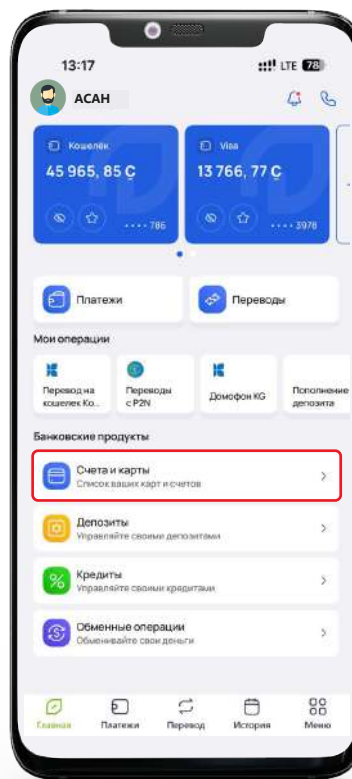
13:17
LTE 78

АСАН

Кошелёк
45 965, 85 С
•••• 786

Visa
13 766, 77 С
•••• 3978

Платежи

Переводы

Мои операции

Перевод на кошелек Ко...

Переводы с P2N

Домофон KG

Пополнение депозита

Банковские продукты

Счета и карты
Список ваших карт и счетов

Депозиты
Управляйте своими депозитами

Кредиты
Управляйте своими кредитами

Обменные операции
Обменивайте свои деньги

Главная

Платежи

Перевод

История

Меню